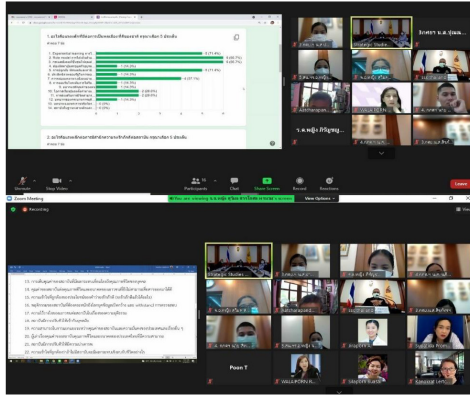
1. ท่านต้องการพัฒนาทักษะการใช้เทคโนโลยีด้านใด คำตอบ 5 อันดับ

2. ท่านต้องการพัฒนาทักษะการบริหารจัดการด้านใด คำตอบ 5 อันดับ

Unmute
Stop Video
Participants
Chat
Share Screen
Record
Reactions
Leave

Zoom Meeting
Recording
View Options

Poon T
WALAIPORN
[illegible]